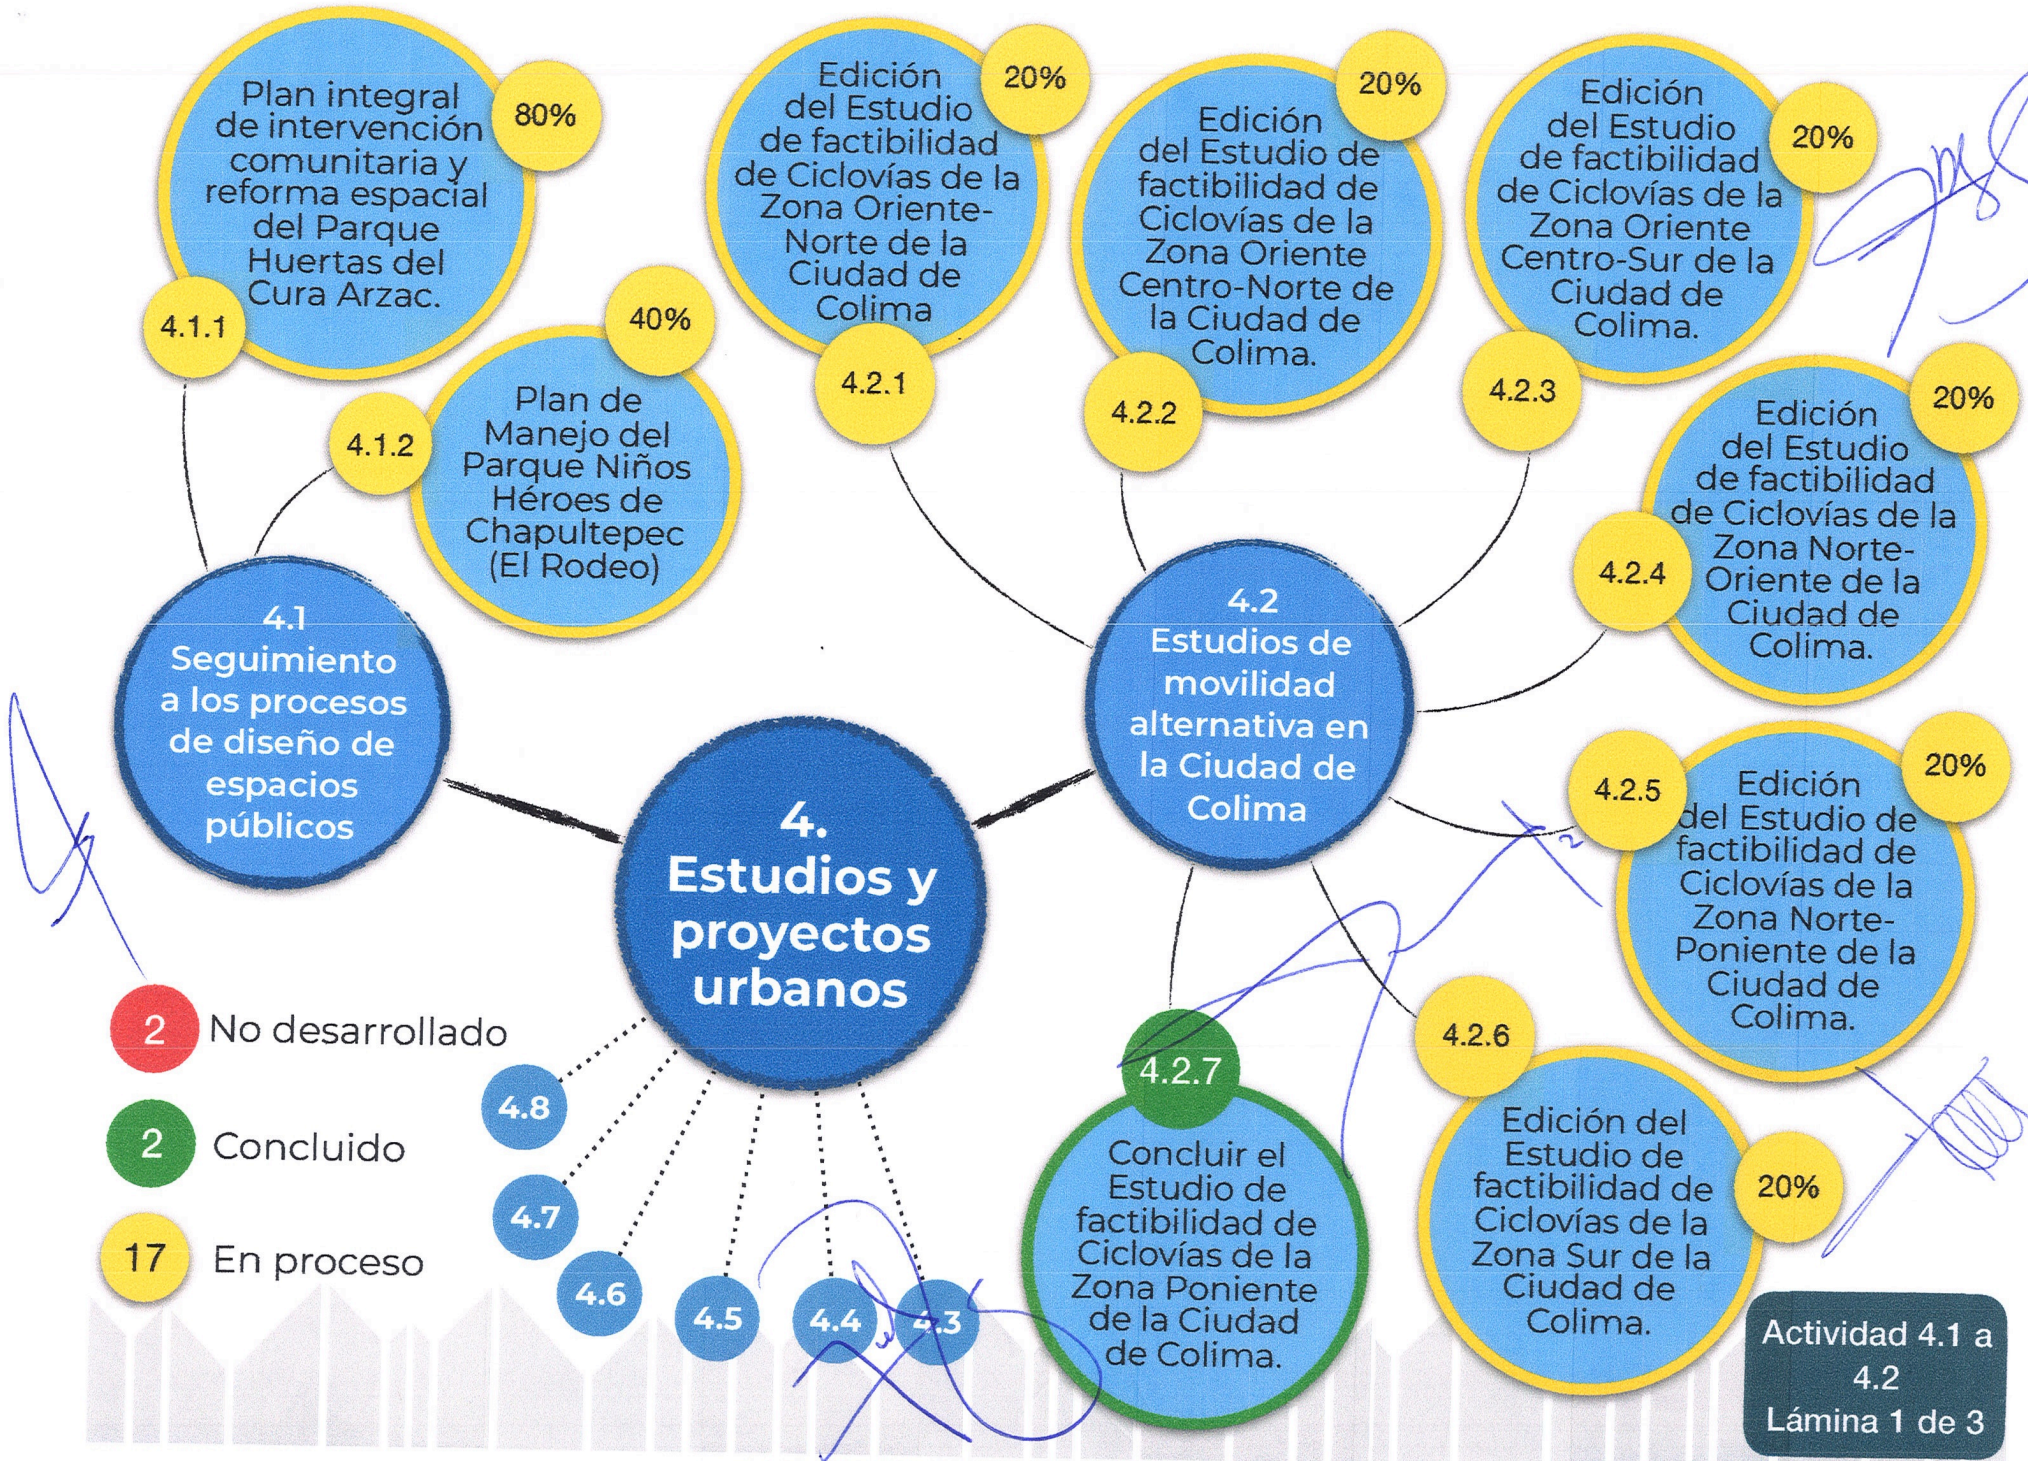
Plan integral de intervención comunitaria y reforma espacial del Parque Huertas del Cura Arzac.

80%

4.1.1

Plan de Manejo del Parque Niños Héroes de Chapultepec (El Rodeo)

40%

4.1.2

Edición del Estudio de factibilidad de Ciclovías de la Zona Oriente-Norte de la Ciudad de Colima

20%

4.2.1

Edición del Estudio de factibilidad de Ciclovías de la Zona Oriente Centro-Norte de la Ciudad de Colima.

20%

4.2.2

Edición del Estudio de factibilidad de Ciclovías de la Zona Oriente Centro-Sur de la Ciudad de Colima.

20%

4.2.3

Edición del Estudio de factibilidad de Ciclovías de la Zona Norte-Oriente de la Ciudad de Colima.

20%

4.2.4

4.1 Seguimiento a los procesos de diseño de espacios públicos

4.2 Estudios de movilidad alternativa en la Ciudad de Colima

4.2.5

Edición del Estudio de factibilidad de Ciclovías de la Zona Norte-Poniente de la Ciudad de Colima.

20%

4. Estudios y proyectos urbanos

2 No desarrollado

2 Concluido

17 En proceso

4.8

4.7

4.6

4.5

4.4

4.3

4.2.7

Concluir el Estudio de factibilidad de Ciclovías de la Zona Poniente de la Ciudad de Colima.

4.2.6

Edición del Estudio de factibilidad de Ciclovías de la Zona Sur de la Ciudad de Colima.

20%

Actividad 4.1 a 4.2
Lámina 1 de 3